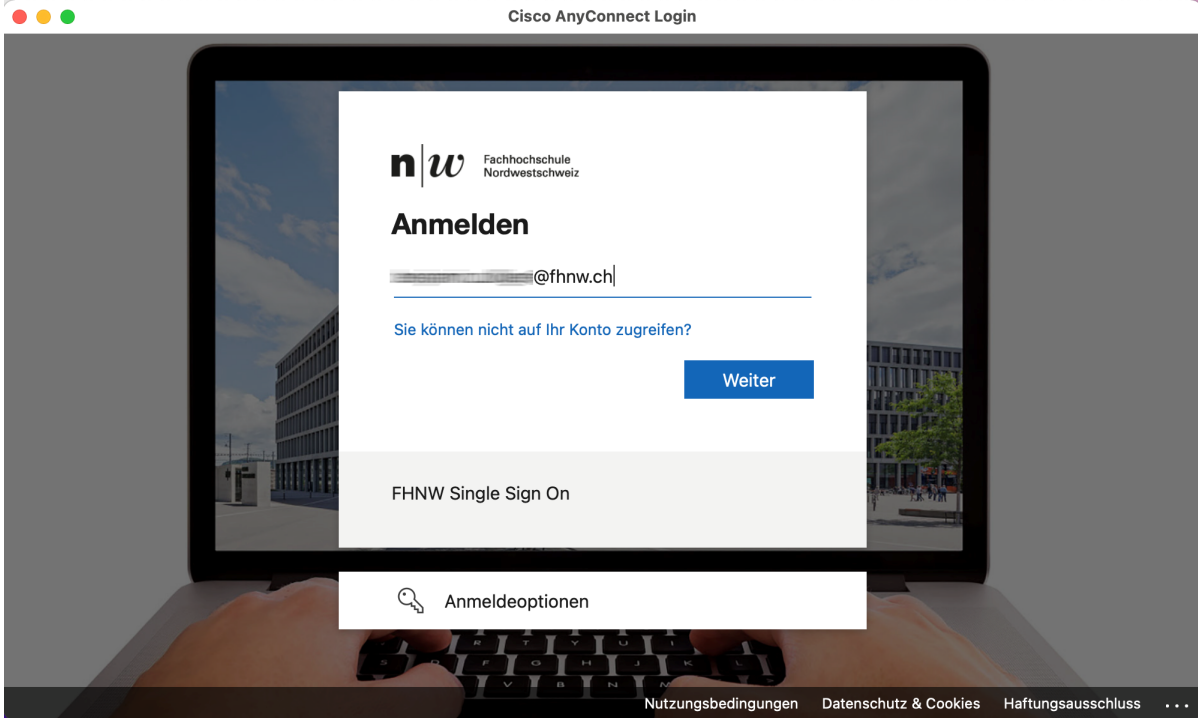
Cisco AnyConnect Login

n|w Fachhochschule Nordwestschweiz

Anmelden

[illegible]@fhnw.ch

Sie können nicht auf Ihr Konto zugreifen?

Weiter

FHNW Single Sign On

Anmeldeoptionen

Nutzungsbedingungen Datenschutz & Cookies Haftungsausschluss ...